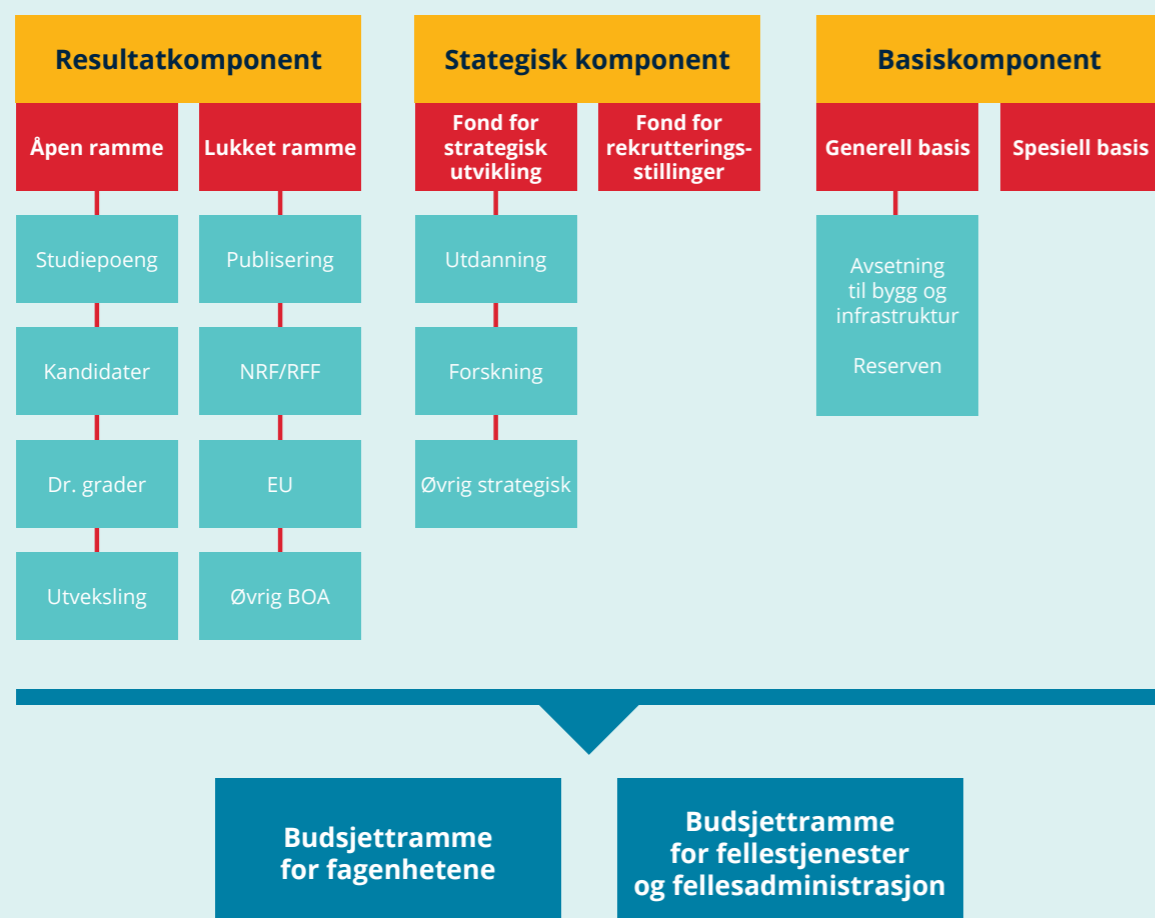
Resultatkomponent

Åpen ramme

Studiepoeng

Kandidater

Dr. grader

Utveksling

Lukket ramme

Publisering

NRF/RFF

EU

Øvrig BOA

Stategisk komponent

Fond for strategisk utvikling

Utdanning

Forskning

Øvrig strategisk

Fond for rekrutteringsstillinger

Basiskomponent

Generell basis

Avsetning til bygg og infrastruktur

Reserven

Spesiell basis

Budsjettramme for fagenhetene

Budsjettramme for fellestjenester og fellesadministrasjon